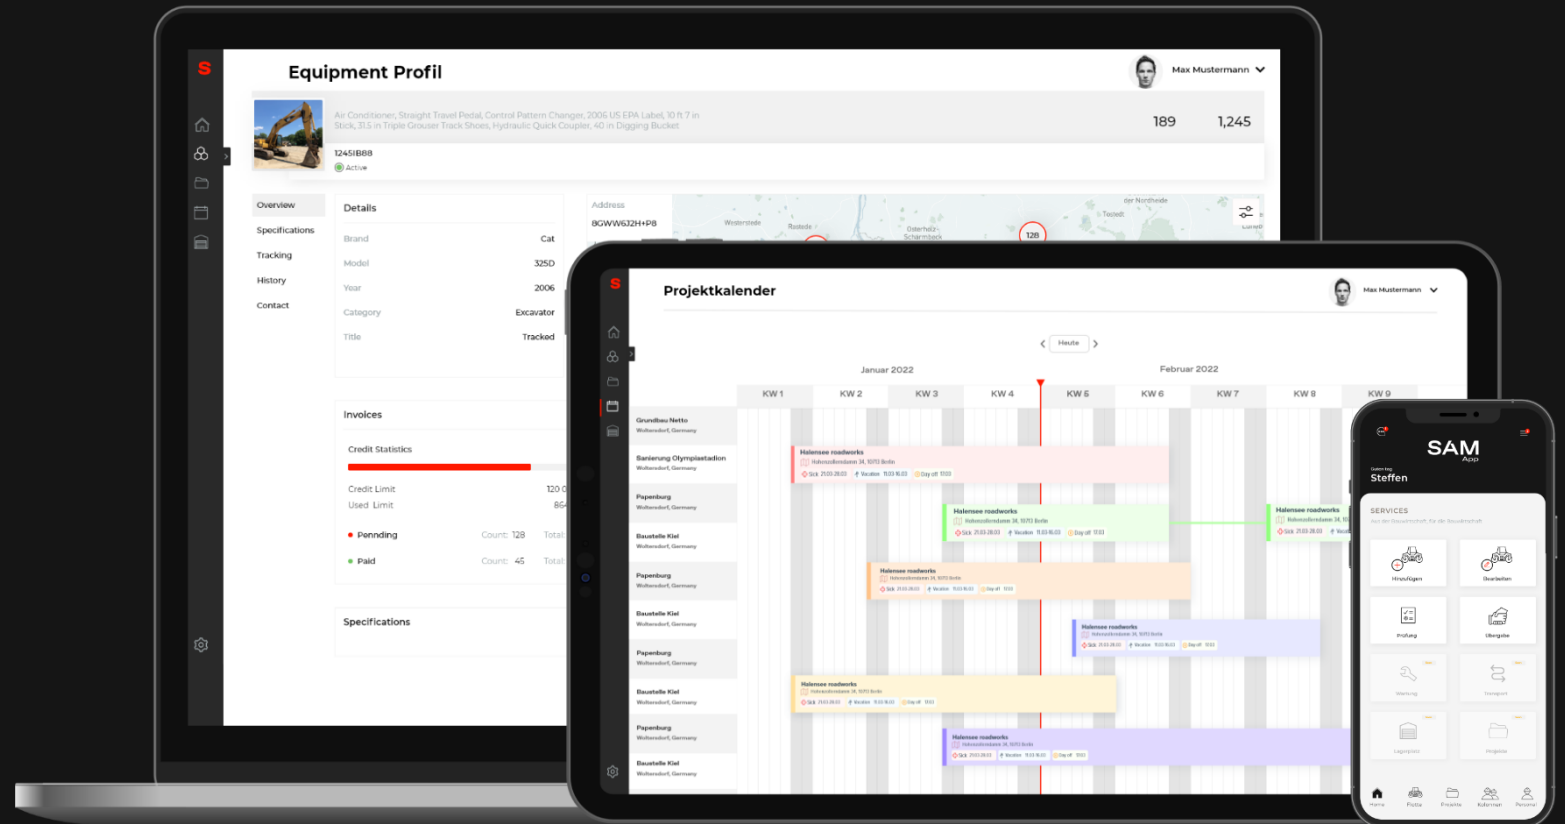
S

Equipment Profil

Max Mustermann

Air Conditioner, Straight Travel Pedal, Control Pattern Changer, 2006 US EPA Label, 10 ft 7 in Stick, 31.5 in Triple Grouser Track Shoes, Hydraulic Quick Coupler, 40 in Digging Bucket

189

1,245

1245IB88
Active

Overview
Specifications
Tracking
History
Contact

Details

| Brand | Cat |
|---|---|
| Model | 325D |
| Year | 2006 |
| Category | Excavator |
| Title | Tracked |

Address
8GWW6J2H+P8

Invoices

Credit Statistics

Credit Limit 120.0
Used Limit 864

Pennding Count: 128 Total
Paid Count: 46 Total

Specifications

S

Projektkalender

Max Mustermann

Heute

Januar 2022

Februar 2022

KW 1 KW 2 KW 3 KW 4 KW 6 KW 6 KW 7 KW 8 KW 9

Grundbau Netto
Sanierung Olympiastadion
Papenburg
Baustelle Kiel
Papenburg
Baustelle Kiel
Papenburg
Baustelle Kiel
Papenburg
Baustelle Kiel

Halensee roadworks
Halensee roadworks
Halensee roadworks
Halensee roadworks
Halensee roadworks
Halensee roadworks
Halensee roadworks

SAM
App

Steffen

SERVICES

Hinzufügen
Bearbeiten
Prüfung
Übergabe

Home
Flotte
Projekte
Kolonnen
Personal